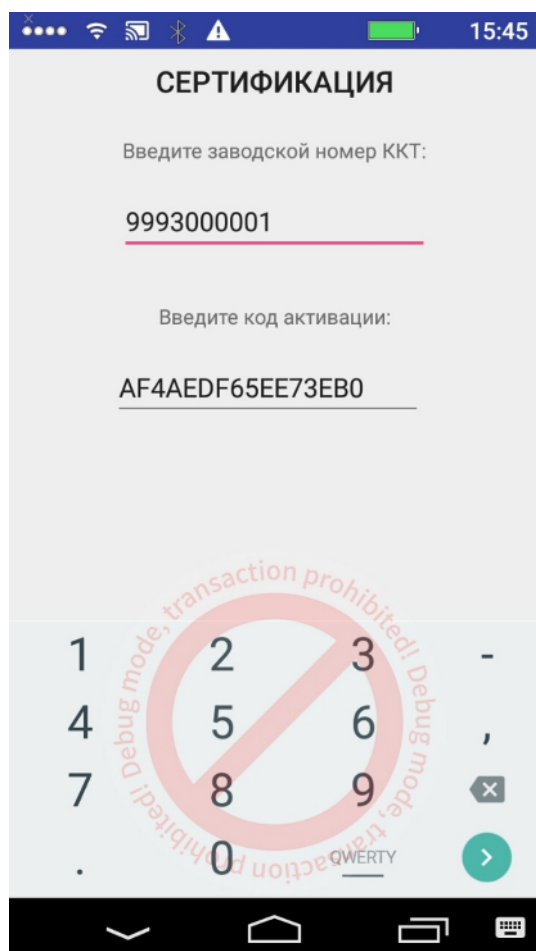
15:45

СЕРТИФИКАЦИЯ

Введите заводской номер ККТ:

9993000001

Введите код активации:

AF4AEDF65EE73EB0

Debug mode, transaction prohibited! Debug mode, transaction prohibited!

1 2 3 -
4 5 6 ,
7 8 9
. 0 QWERTY